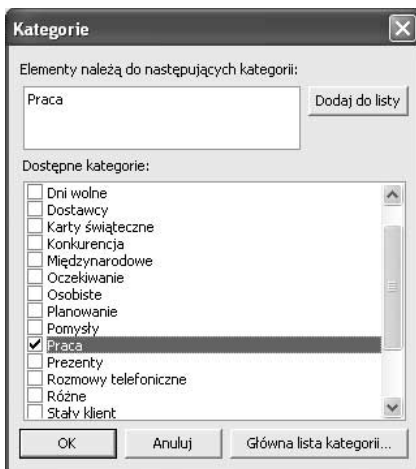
Kategorie

Elementy należą do następujących kategorii:

Praca

Dodaj do listy

Dostępne kategorie:

Dni wolne
Dostawcy
Karty świąteczne
Konkurencja
Międzynarodowe
Oczekiwanie
Osobiste
Planowanie
Pomysły
Praca
Prezenty
Rozmowy telefoniczne
Różne
Stały klient

OK

Anuluj

Główna lista kategorii...